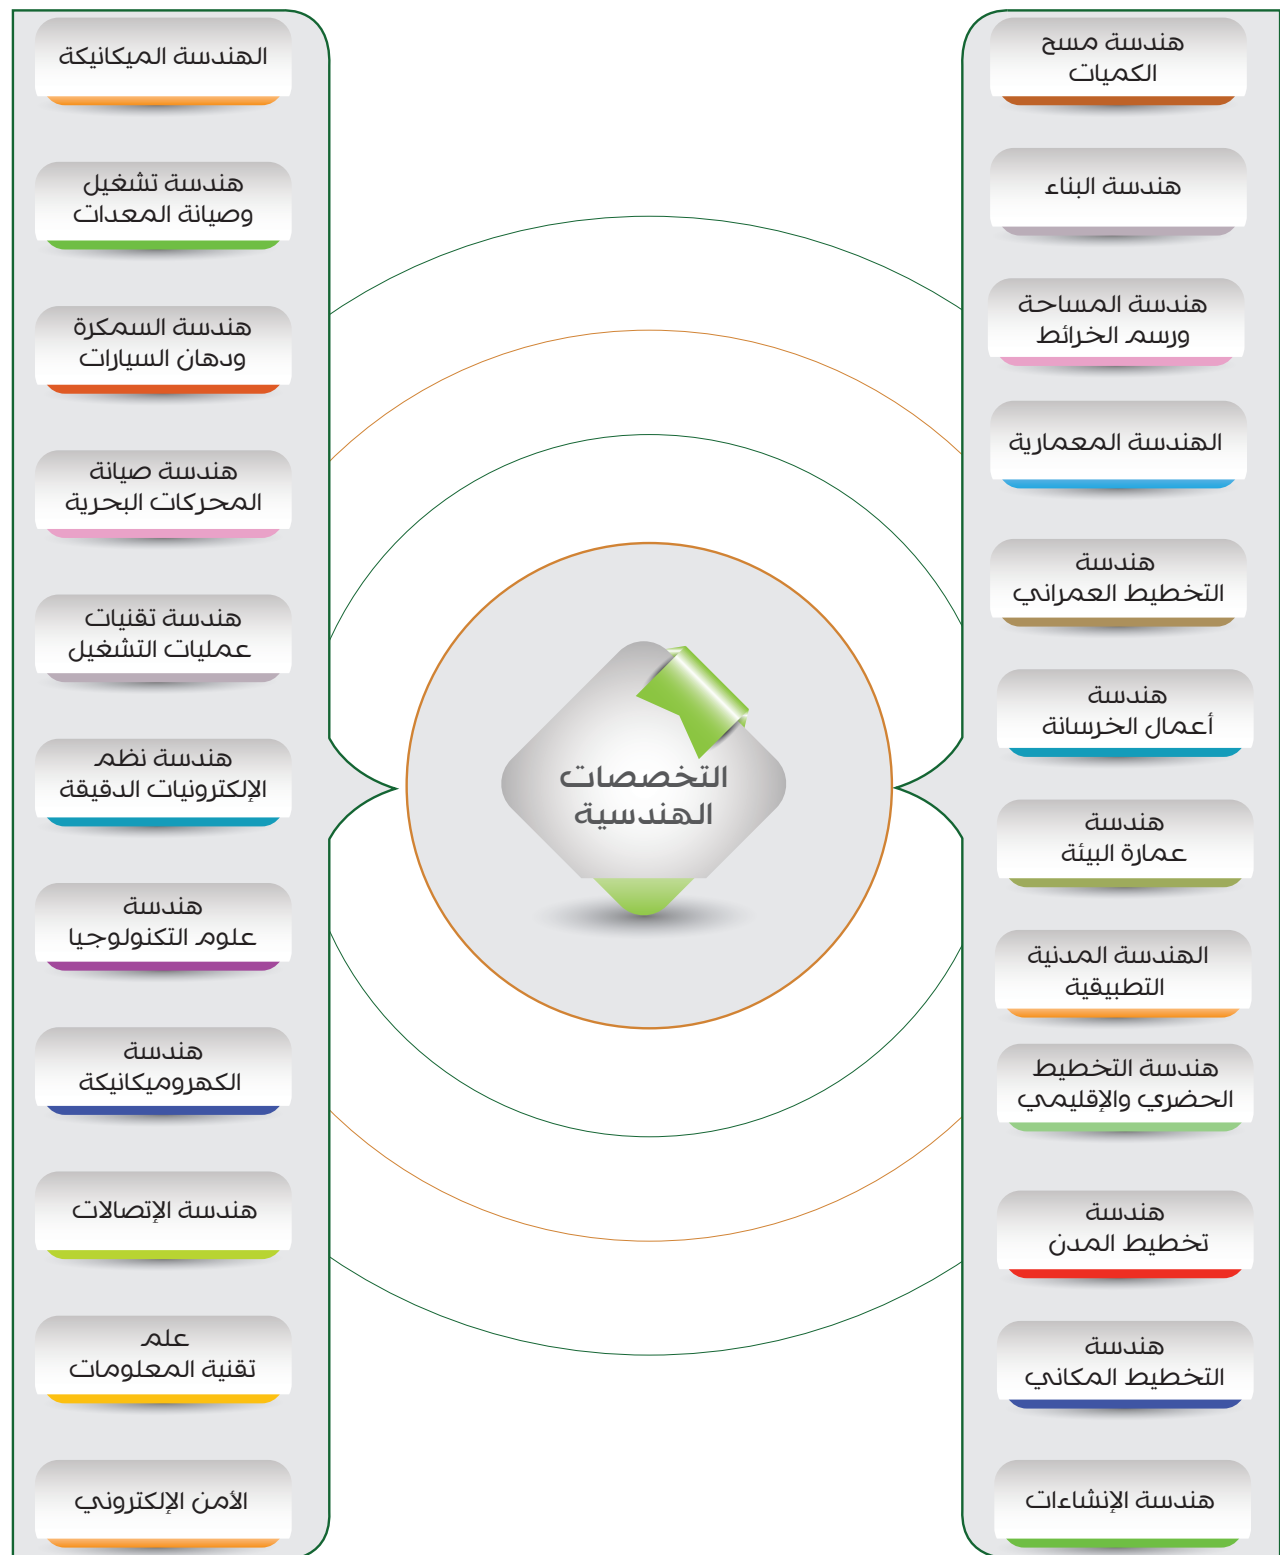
التخصصات الهندسية

هندسة مسح الكميات

هندسة البناء

هندسة المساحة ورسم الخرائط

الهندسة المعمارية

هندسة التخطيط العمراني

هندسة أعمال الخرسانة

هندسة عمارة البيئة

الهندسة المدنية التطبيقية

هندسة التخطيط الحضري والإقليمي

هندسة تخطيط المدن

هندسة التخطيط المكاني

هندسة الإنشاءات

الهندسة الميكانيكة

هندسة تشغيل وصيانة المعدات

هندسة السمكرة ودهان السيارات

هندسة صيانة المحركات البحرية

هندسة تقنيات عمليات التشغيل

هندسة نظم الإلكترونيات الدقيقة

هندسة علوم التكنولوجيا

هندسة الكهروميكانيكة

هندسة الإتصالات

علم تقنية المعلومات

الأمن الإلكتروني